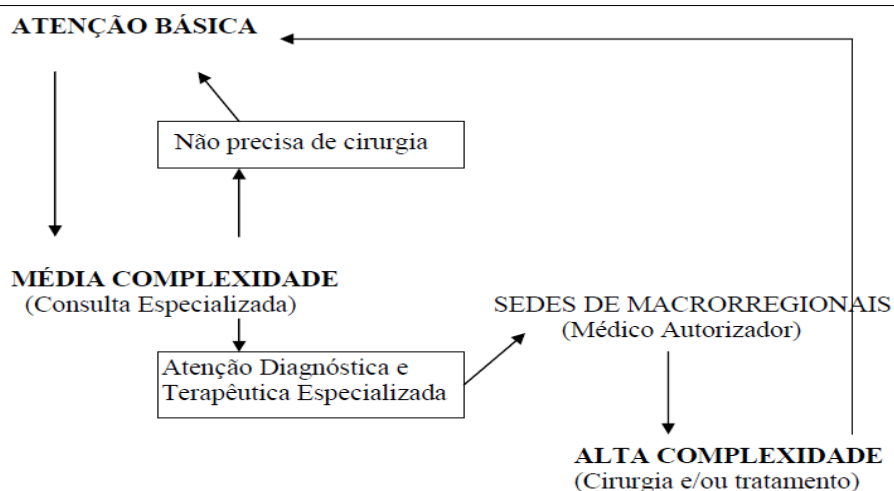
ATENÇÃO BÁSICA

Não precisa de cirurgia

MÉDIA COMPLEXIDADE
(Consulta Especializada)

Atenção Diagnóstica e Terapêutica Especializada

SEDES DE MACRORREGIONAIS
(Médico Autorizador)

ALTA COMPLEXIDADE
(Cirurgia e/ou tratamento)